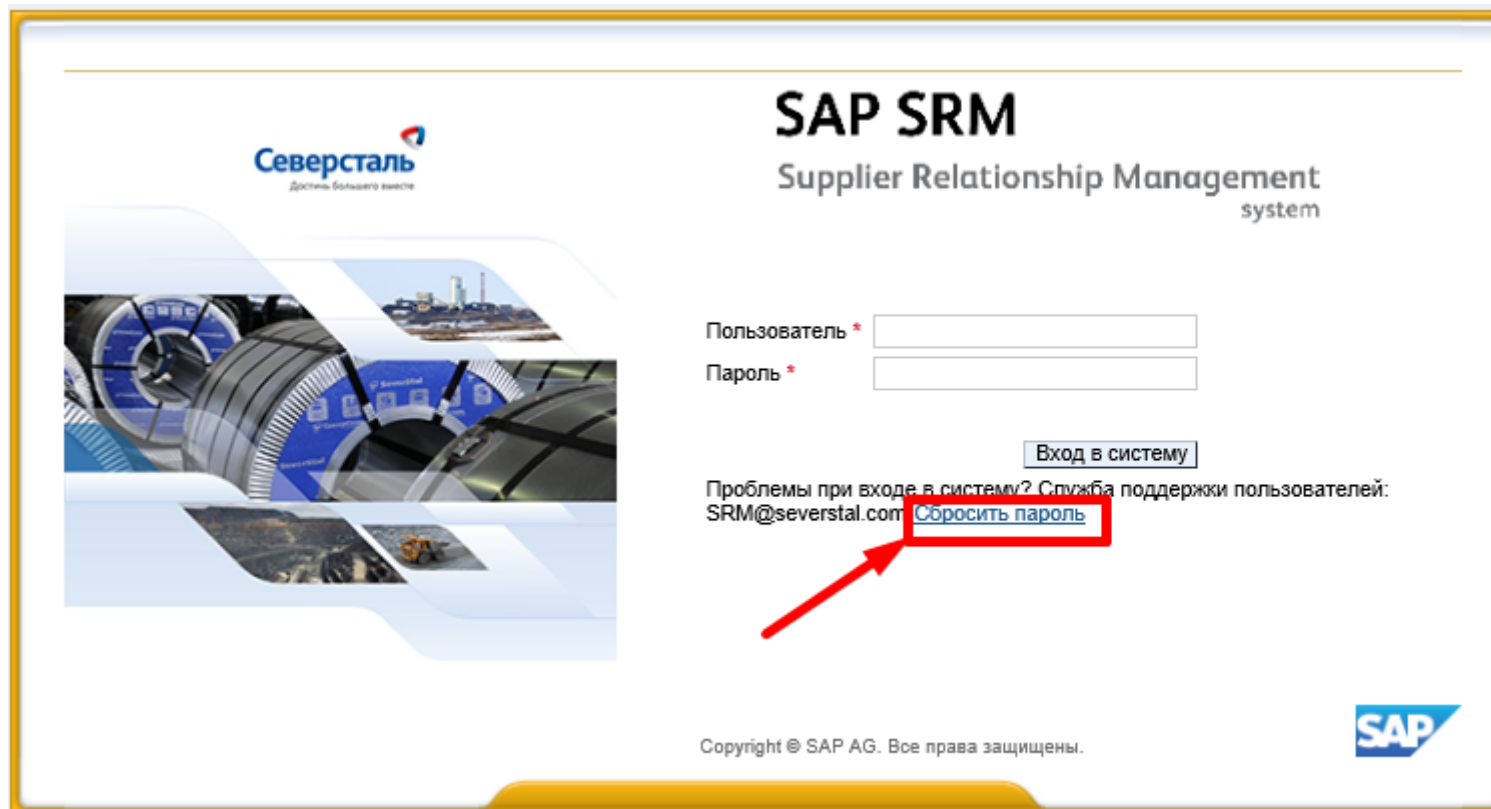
Северсталь
Достичь большего вместе

SAP SRM
Supplier Relationship Management
system

Пользователь *
Пароль *

Вход в систему

Проблемы при входе в систему? Служба поддержки пользователей: SRM@severstal.com Сбросить пароль

Copyright © SAP AG. Все права защищены.

SAP